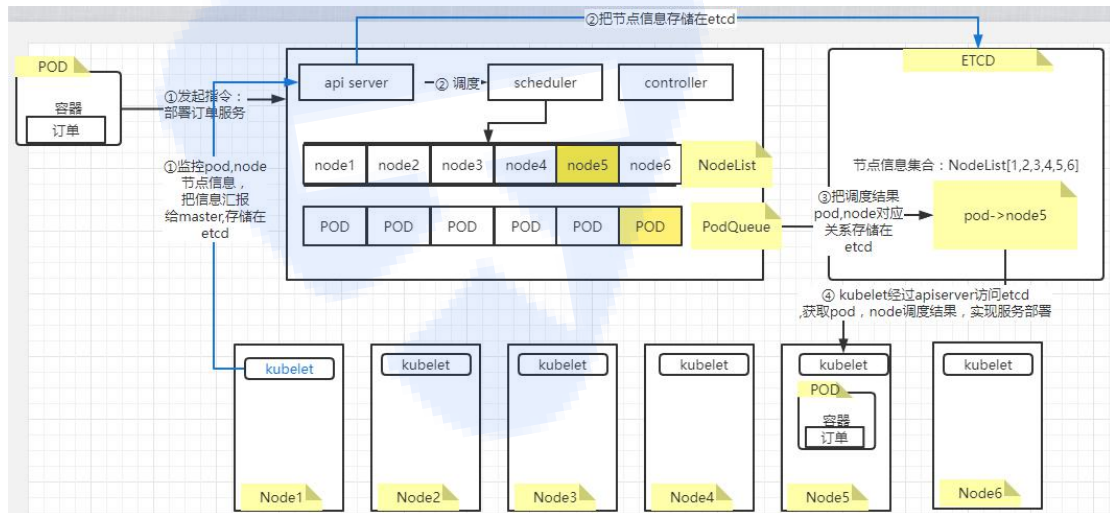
②把节点信息存储在etcd

POD

容器

订单

①发起指令：部署订单服务

api server

② 调度

scheduler

controller

ETCD

①监控pod,node节点信息，把信息汇报给master,存储在etcd

| node1 | node2 | node3 | node4 | node5 | node6 |
|---|---|---|---|---|---|

NodeList

节点信息集合：NodeList[1,2,3,4,5,6]

| POD | POD | POD | POD | POD | POD |
|---|---|---|---|---|---|

PodQueue

③把调度结果pod,node对应关系存储在etcd

pod->node5

④ kubelet经过apiserver访问etcd ,获取pod，node调度结果，实现服务部署

kubelet

Node1

kubelet

Node2

kubelet

Node3

kubelet

Node4

kubelet

POD

容器

订单

Node5

kubelet

Node6